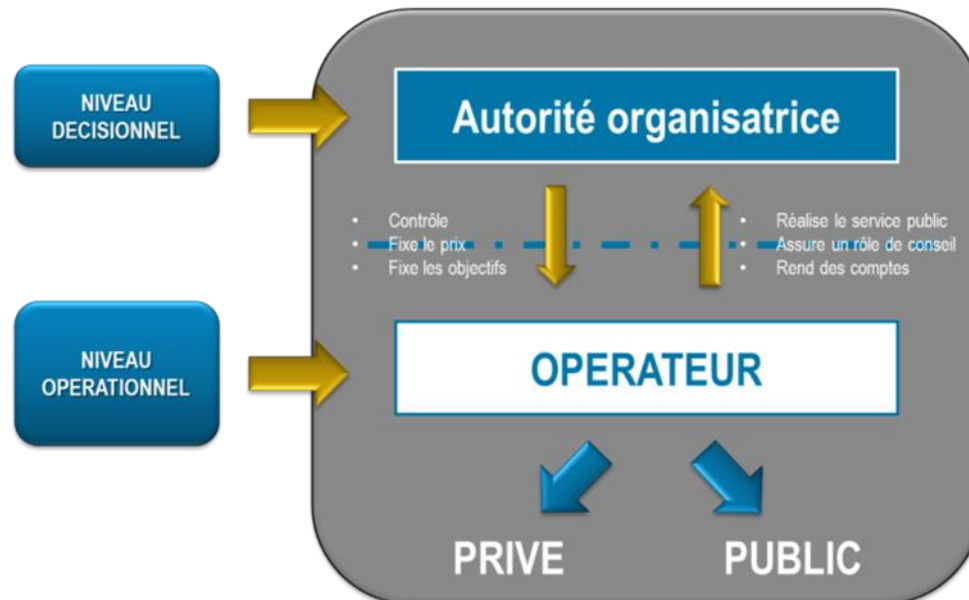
NIVEAU DECISIONNEL

Autorité organisatrice

- Contrôle
- Fixe le prix
- Fixe les objectifs

- Réalise le service public
- Assure un rôle de conseil
- Rend des comptes

NIVEAU OPERATIONNEL

OPERATEUR

PRIVE

PUBLIC